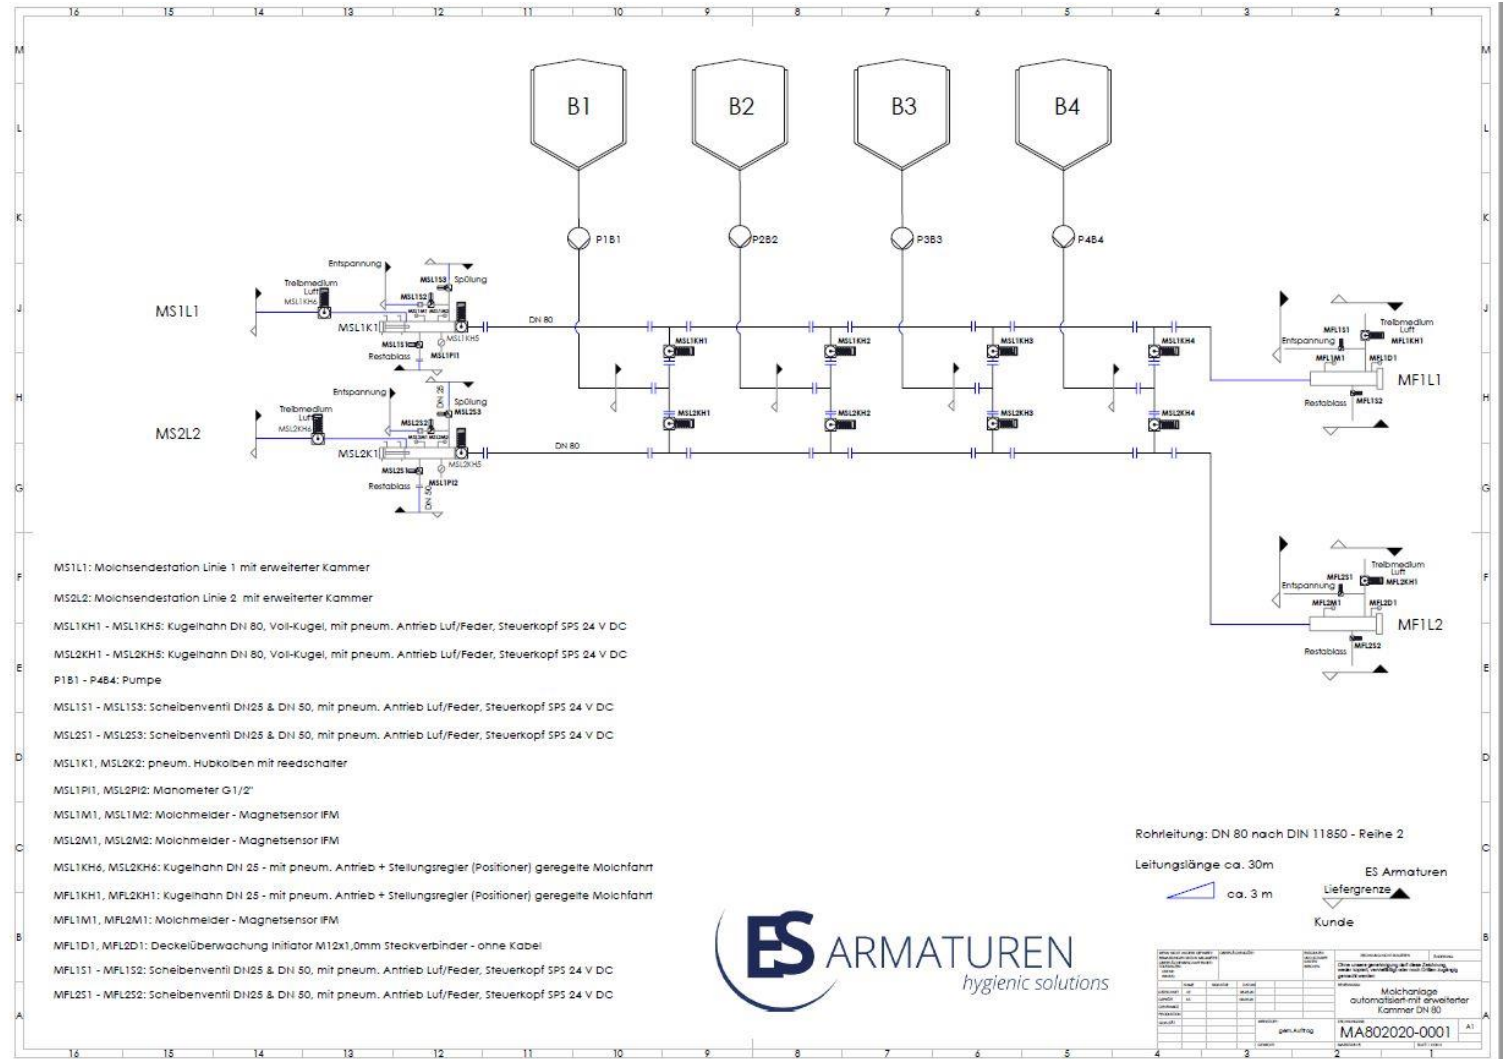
16 15 14 13 12 11 10 9 8 7 6 5 4 3 2 1

M L K J H G F E D C B A

B1 B2 B3 B4

P1B1 P2B2 P3B3 P4B4

Entspannung
Treibmedium Luft
MSL1KH6
MSL1S3 Spülung
MSL1S2
MS1L1
MSL1K1
MSL1KH5
MSL1S1
Restablass
MSL1PI1
DN 80

Entspannung
Treibmedium Luft
MSL2KH6
DN 25
MSL2S3 Spülung
MSL2S2
MS2L2
MSL2K1
MSL2KH5
MSL2S1
Restablass
MSL1PI2
DN 50
DN 80

MSL1KH1 MSL1KH2 MSL1KH3 MSL1KH4
MSL2KH1 MSL2KH2 MSL2KH3 MSL2KH4

MFL1S1
Treibmedium Luft
MFL1KH1
Entspannung
MFL1M1
MFL1D1
MF1L1
Restablass
MFL1S2

MFL2S1
Treibmedium Luft
MFL2KH1
Entspannung
MFL2M1
MFL2D1
MF1L2
Restablass
MFL2S2

MS1L1: Molchsendestation Linie 1 mit erweiterter Kammer

MS2L2: Molchsendestation Linie 2 mit erweiterter Kammer

MSL1KH1 - MSL1KH5: Kugelhahn DN 80, Voll-Kugel, mit pneum. Antrieb Luf/Feder, Steuerkopf SPS 24 V DC

MSL2KH1 - MSL2KH5: Kugelhahn DN 80, Voll-Kugel, mit pneum. Antrieb Luf/Feder, Steuerkopf SPS 24 V DC

P1B1 - P4B4: Pumpe

MSL1S1 - MSL1S3: Scheibenventil DN25 & DN 50, mit pneum. Antrieb Luf/Feder, Steuerkopf SPS 24 V DC

MSL2S1 - MSL2S3: Scheibenventil DN25 & DN 50, mit pneum. Antrieb Luf/Feder, Steuerkopf SPS 24 V DC

MSL1K1, MSL2K2: pneum. Hubkolben mit reedschalter

MSL1PI1, MSL2PI2: Manometer G1/2"

MSL1M1, MSL1M2: Molchmelder - Magnetsensor IFM

MSL2M1, MSL2M2: Molchmelder - Magnetsensor IFM

MSL1KH6, MSL2KH6: Kugelhahn DN 25 - mit pneum. Antrieb + Stellungsregler (Positioner) geregelte Molchfahrt

MFL1KH1, MFL2KH1: Kugelhahn DN 25 - mit pneum. Antrieb + Stellungsregler (Positioner) geregelte Molchfahrt

MFL1M1, MFL2M1: Molchmelder - Magnetsensor IFM

MFL1D1, MFL2D1: Deckelüberwachung Initiator M12x1,0mm Steckverbinder - ohne Kabel

MFL1S1 - MFL1S2: Scheibenventil DN25 & DN 50, mit pneum. Antrieb Luf/Feder, Steuerkopf SPS 24 V DC

MFL2S1 - MFL2S2: Scheibenventil DN25 & DN 50, mit pneum. Antrieb Luf/Feder, Steuerkopf SPS 24 V DC

Rohrleitung: DN 80 nach DIN 11850 - Reihe 2

Leitungslänge ca. 30m

ca. 3 m

ES Armaturen
Liefergrenze
Kunde

ES ARMATUREN
hygienic solutions

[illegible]
Molchanlage automatisiert-mit erweiterter Kammer DN 80
gem. Auftrag
MA802020-0001
A1